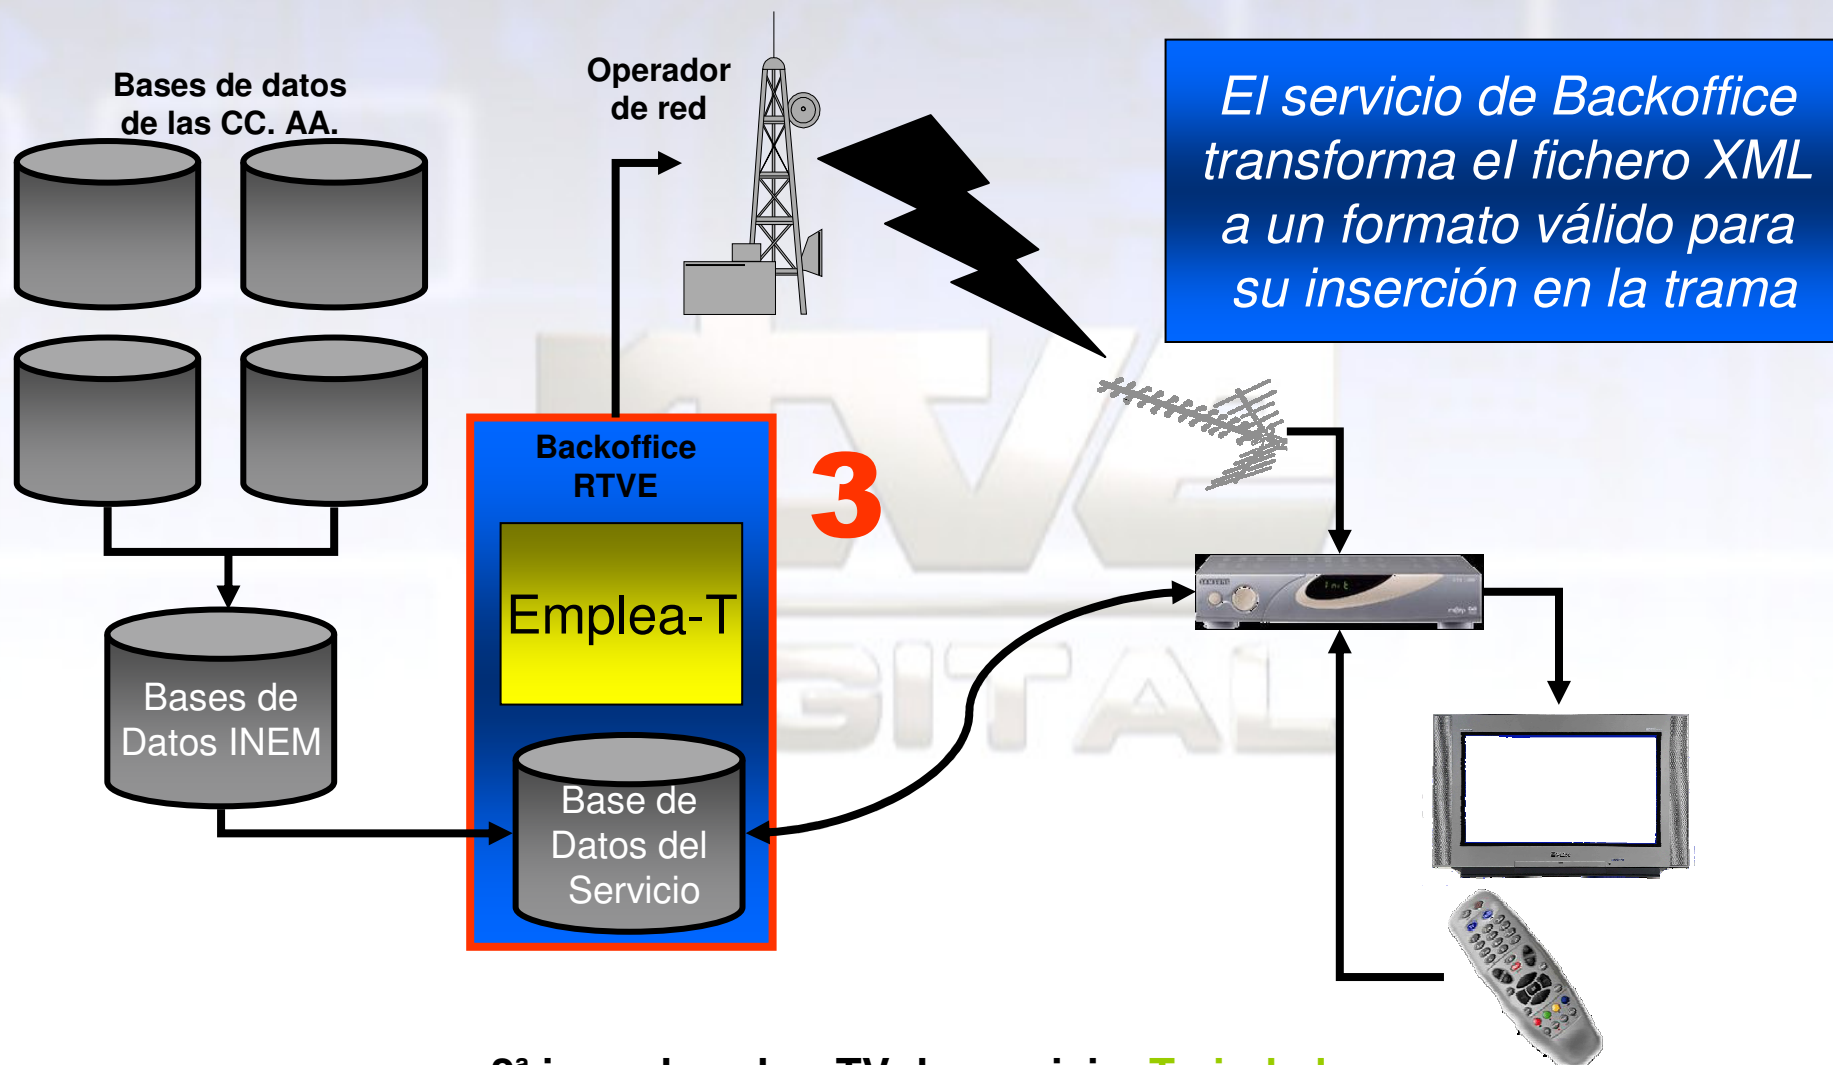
Bases de datos de las CC. AA.

Operador de red

El servicio de Backoffice transforma el fichero XML a un formato válido para su inserción en la trama

Backoffice RTVE

Emplea-T

3

Bases de Datos INEM

Base de Datos del Servicio

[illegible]